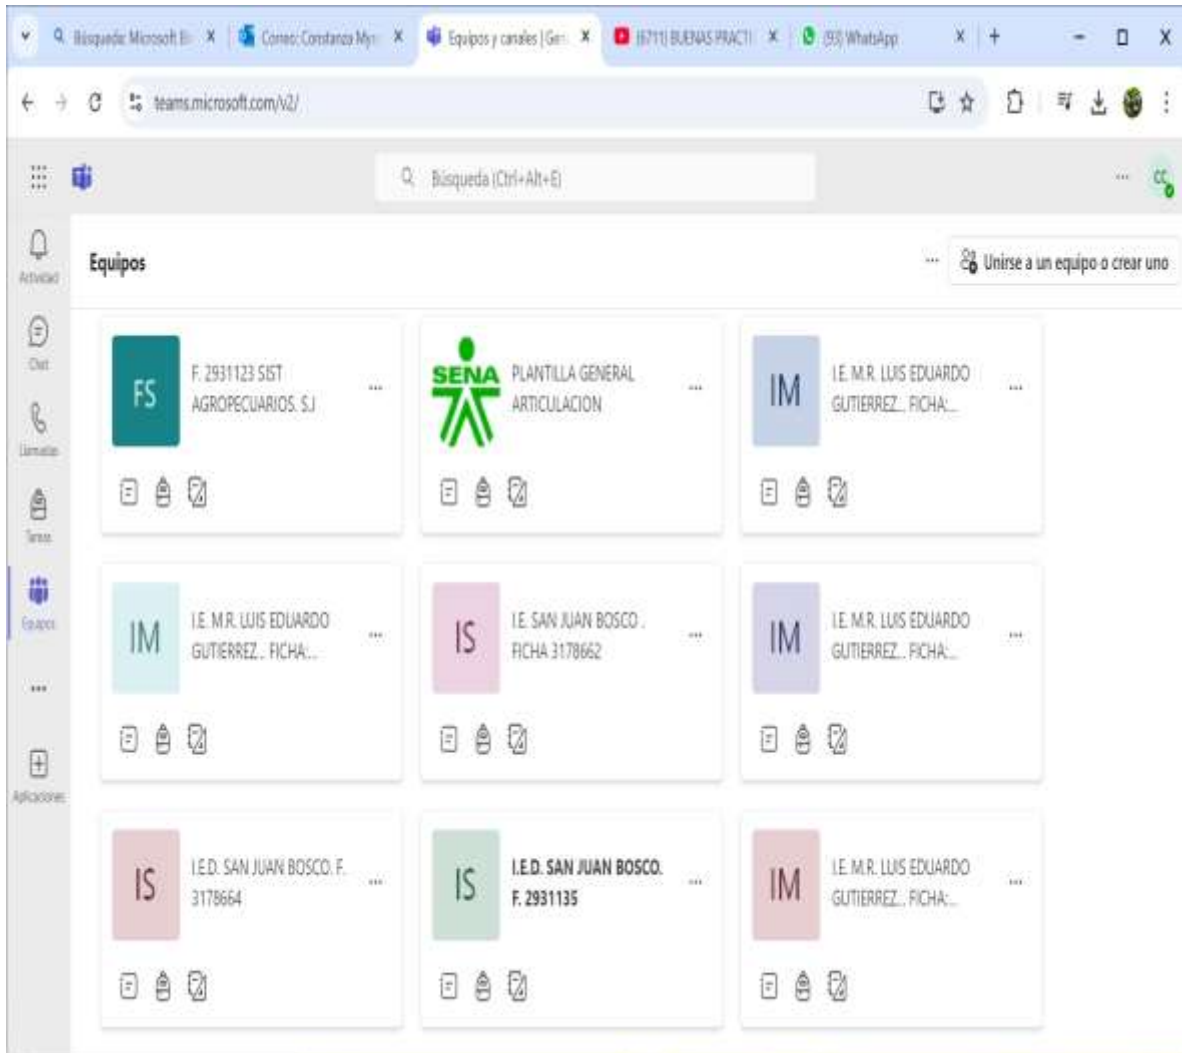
Búsqueda: Microsoft B ×
Correo: Constanza My ×
Equipos y canales | Ger ×
(6711) BUENAS PRACTI ×
(93) WhatsApp ×
+
teams.microsoft.com/v2/

Búsqueda (Ctrl+Alt+E)
CC

Actividad
Chat
Llamadas
Tareas
Equipos
...
Aplicaciones

Equipos
...
Unirse a un equipo o crear uno

FS
F. 2931123 SIST AGROPECUARIOS. S.J
...

SENA
PLANTILLA GENERAL ARTICULACION
...

IM
I.E. M.R. LUIS EDUARDO GUTIERREZ... FICHA:...
...

IM
I.E. M.R. LUIS EDUARDO GUTIERREZ... FICHA:...
...

IS
I.E. SAN JUAN BOSCO . FICHA 3178662
...

IM
I.E. M.R. LUIS EDUARDO GUTIERREZ... FICHA:...
...

IS
I.E.D. SAN JUAN BOSCO. F. 3178664
...

IS
I.E.D. SAN JUAN BOSCO. F. 2931135
...

IM
I.E. M.R. LUIS EDUARDO GUTIERREZ... FICHA:...
...